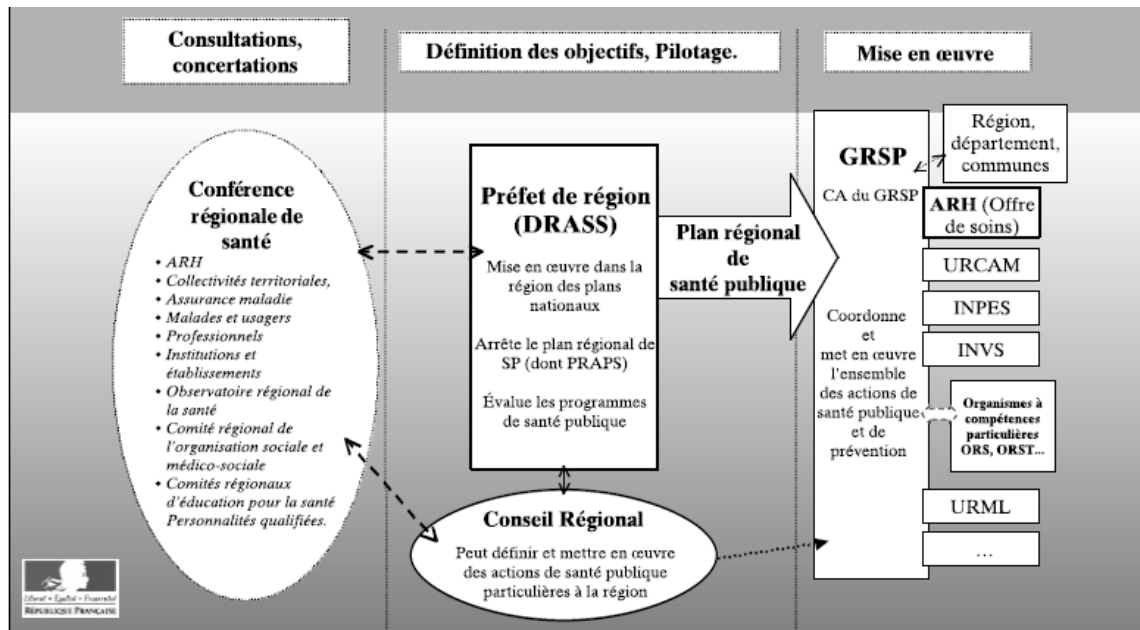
Consultations, concertations

Définition des objectifs, Pilotage.

Mise en œuvre

Conférence régionale de santé

- ARH
- Collectivités territoriales,
- Assurance maladie
- Malades et usagers
- Professionnels
- Institutions et établissements
- Observatoire régional de la santé
- Comité régional de l'organisation sociale et médico-sociale
- Comités régionaux d'éducation pour la santé Personnalités qualifiées.

Préfet de région (DRASS)

Mise en œuvre dans la région des plans nationaux

Arrête le plan régional de SP (dont PRAPS)

Évalue les programmes de santé publique

Plan régional de santé publique

Conseil Régional

Peut définir et mettre en œuvre des actions de santé publique particulières à la région

GRSP

CA du GRSP

Coordonne et met en œuvre l'ensemble des actions de santé publique et de prévention

Région, département, communes

ARH (Offre de soins)

URCAM

INPES

INVS

Organismes à compétences particulières ORS, ORST...

URML

...

Liberté • Égalité • Fraternité
RÉPUBLIQUE FRANÇAISE